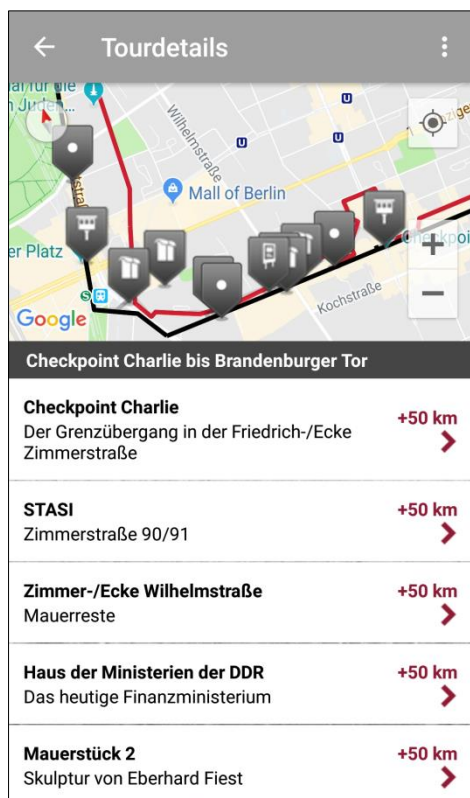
Tourdetails

Wilhelmstraße
Mall of Berlin
er Platz
Kochstraße
Checkpoi
Google

Checkpoint Charlie bis Brandenburger Tor

Checkpoint Charlie
Der Grenzübergang in der Friedrich-/Ecke Zimmerstraße
+50 km

STASI
Zimmerstraße 90/91
+50 km

Zimmer-/Ecke Wilhelmstraße
Mauerreste
+50 km

Haus der Ministerien der DDR
Das heutige Finanzministerium
+50 km

Mauerstück 2
Skulptur von Eberhard Fiest
+50 km